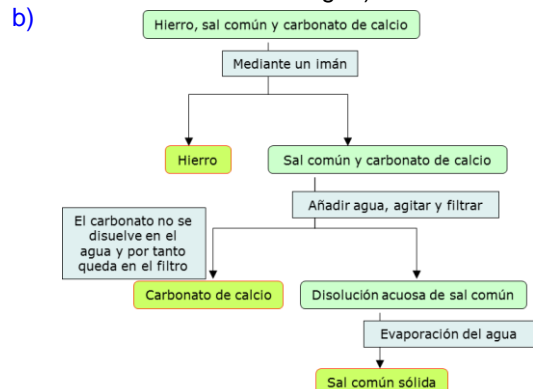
b)

Hierro, sal común y carbonato de calcio

Mediante un imán

Hierro

Sal común y carbonato de calcio

Añadir agua, agitar y filtrar

El carbonato no se disuelve en el agua y por tanto queda en el filtro

Carbonato de calcio

Disolución acuosa de sal común

Evaporación del agua

Sal común sólida